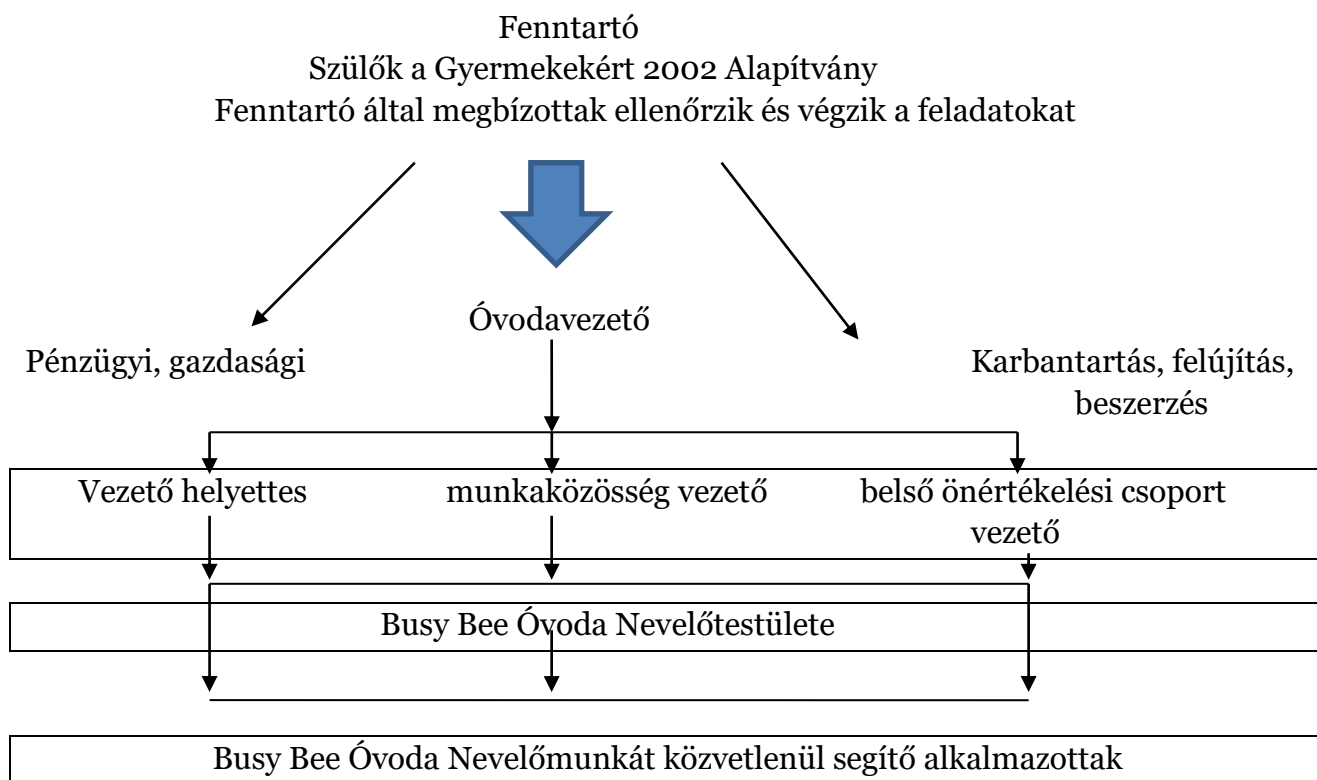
Fenntartó
Szülők a Gyermekekért 2002 Alapítvány
Fenntartó által megbízottak ellenőrzik és végzik a feladatokat

Óvodavezető

Pénzügyi, gazdasági

Karbantartás, felújítás, beszerzés

Vezető helyettes

munkaközösség vezető

belső önértékelési csoport vezető

Busy Bee Óvoda Nevelőtestülete

Busy Bee Óvoda Nevelőmunkát közvetlenül segítő alkalmazottak